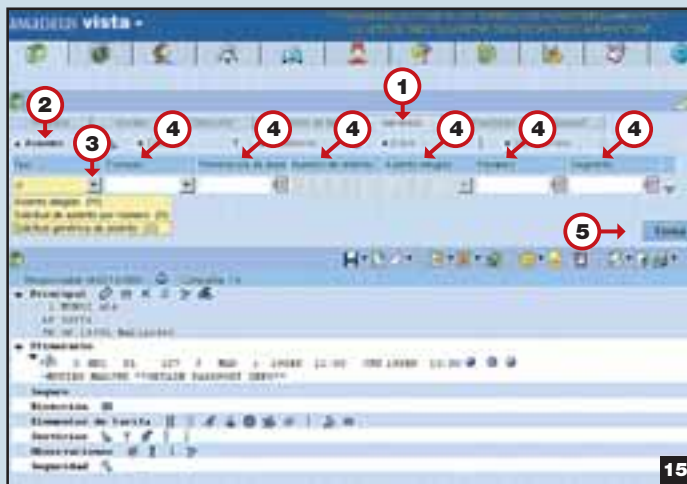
AMADEUS vista

1
2
3
4
4
4
4
4
4
5

Tipo
Asiento elegido
Solicitud de asiento por número
Solicitud genérica de asiento

Principal
Itinerario
Seguro
Dirección
Elementos de tarifa
Servicios
Observaciones
Seguridad

15